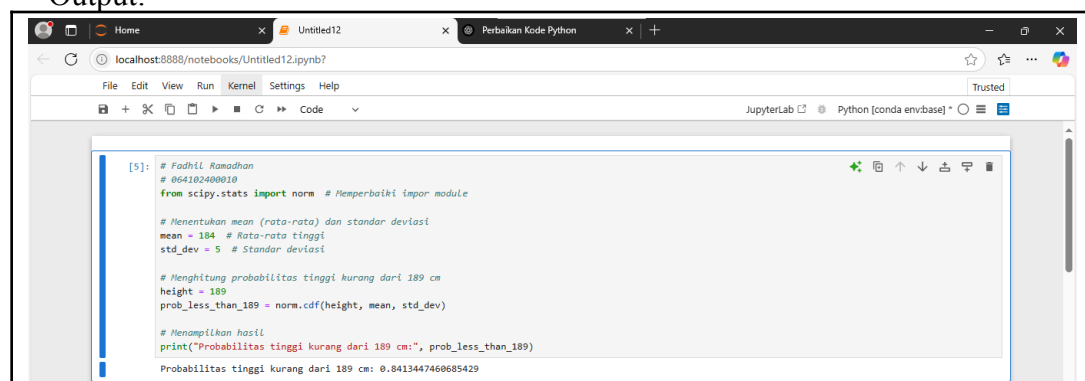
Output:

Home
Untitled12
Perbaikan Kode Python

localhost:8888/notebooks/Untitled12.ipynb?

File Edit View Run Kernel Settings Help
Trusted

Code
JupyterLab
Python [conda env:base] *

[5]: # Fadhil Ramadhan
# 064102400010
from scipy.stats import norm # Memperbaiki impor module

# Menentukan mean (rata-rata) dan standar deviasi
mean = 184 # Rata-rata tinggi
std_dev = 5 # Standar deviasi

# Menghitung probabilitas tinggi kurang dari 189 cm
height = 189
prob_less_than_189 = norm.cdf(height, mean, std_dev)

# Menampilkan hasil
print("Probabilitas tinggi kurang dari 189 cm:", prob_less_than_189)

Probabilitas tinggi kurang dari 189 cm: 0.8413447460685429